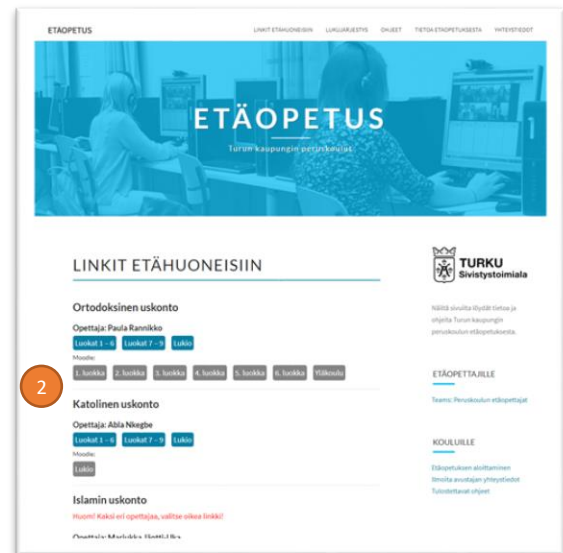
ETÄOPETUS

LINKIT ETÄHUONEISIIN LUKUJÄRJESTYS OHJEET TIETOA ETÄOPETUKSESTA YHTEYSTIEDOT

ETÄOPETUS

Turun kaupungin peruskoulut

LINKIT ETÄHUONEISIIN

Ortodoksinen uskonto

Opettaja: Paula Rannikko

Luokat 1 – 6 Luokat 7 – 9 Lukio

Moodle:

1. luokka 2. luokka 3. luokka 4. luokka 5. luokka 6. luokka Yläkoulu

2

Katolinen uskonto

Opettaja: Abla Nkegbe

Luokat 1 – 6 Luokat 7 – 9 Lukio

Moodle:

Lukio

Islamin uskonto

Huom! Kaksi eri opettajaa, valitse oikea linkki!

Opettaja: Marjukka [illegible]

TURKU Sivistystoimiala

Näiltä sivuilta löydät tietoa ja ohjeita Turun kaupungin peruskoulun etäopetuksesta.

ETÄOPETTAJILLE

Teams: Peruskoulun etäopettajat

KOULUILLE

Etäopetuksen aloittaminen
Ilmoita avustajan yhteystiedot
Tulostettavat ohjeet